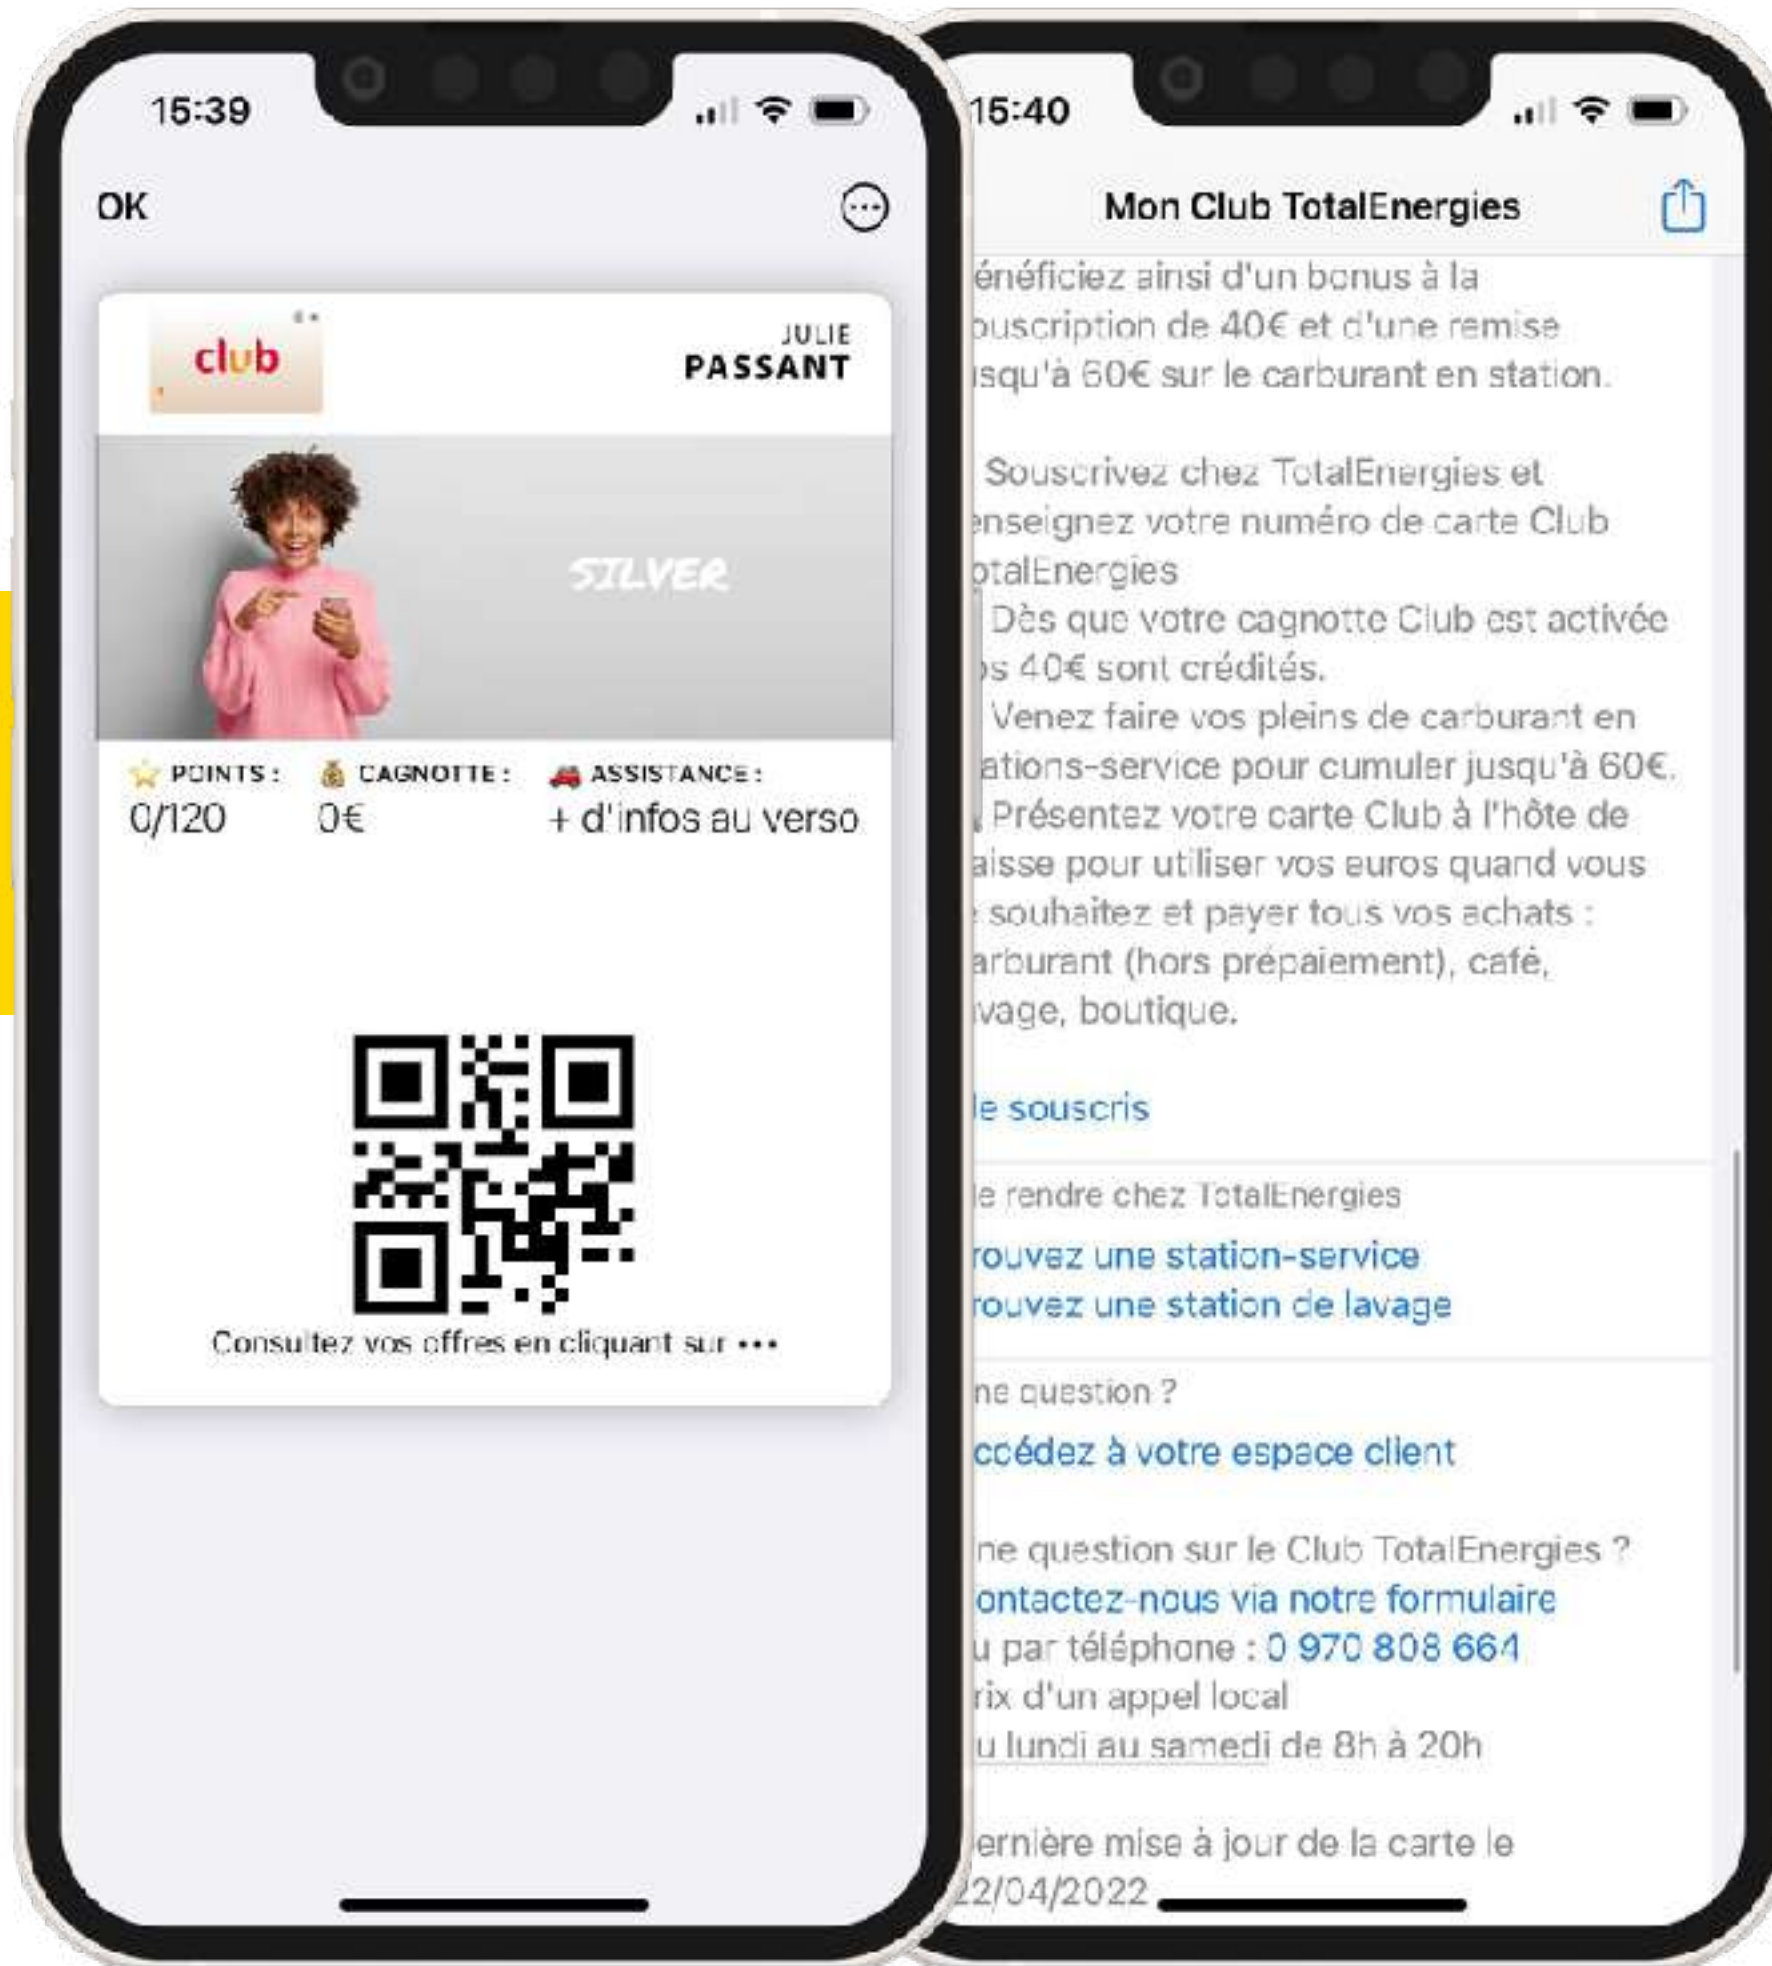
15:39

OK

club

JULIE
PASSANT

SILVER

POINTS :
0/120

CAGNOTTE :
0€

ASSISTANCE :
+ d'infos au verso

Consultez vos offres en cliquant sur •••

15:40

Mon Club TotalEnergies

énéficiez ainsi d'un bonus à la ouscription de 40€ et d'une remise isqu'à 60€ sur le carburant en station.

Souscrivez chez TotalEnergies et enseignez votre numéro de carte Club otalEnergies
Dès que votre cagnotte Club est activée s 40€ sont crédités.
Venez faire vos pleins de carburant en ations-service pour cumuler jusqu'à 60€.
Présentez votre carte Club à l'hôte de aisse pour utiliser vos euros quand vous souhaitez et payer tous vos achats : arburant (hors prépaiement), café, vage, boutique.

le souscris

e rendre chez TotalEnergies
rouvez une station-service
rouvez une station de lavage

ne question ?
ccédez à votre espace client

ne question sur le Club TotalEnergies ?
ontactez-nous via notre formulaire
u par téléphone : 0 970 808 664
rix d'un appel local
u lundi au samedi de 8h à 20h

ernière mise à jour de la carte le
22/04/2022